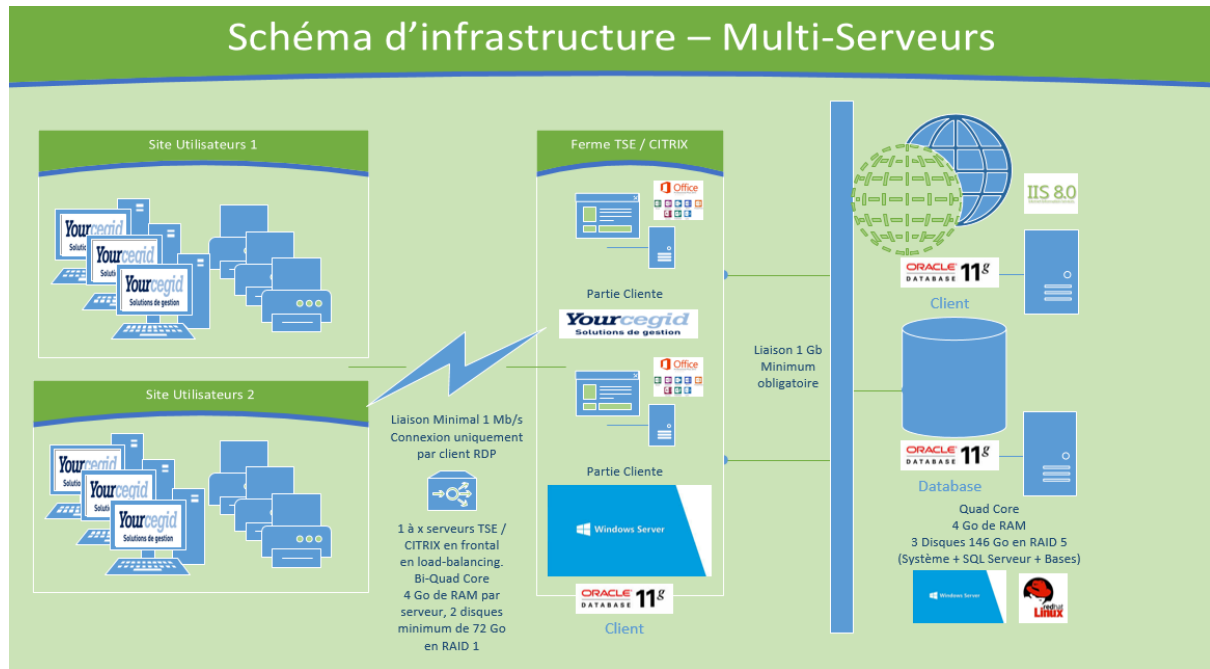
Schéma d'infrastructure – Multi-Serveurs

Site Utilisateurs 1

Yourcegid

Yourcegid

Yourcegid
Solutions de gestion

Site Utilisateurs 2

Yourcegid
Solutions

Yourcegid
Solutions

Yourcegid
Solutions de gestion

Liaison Minimal 1 Mb/s
Connexion uniquement par client RDP

1 à x serveurs TSE / CITRIX en frontal en load-balancing. Bi-Quad Core
4 Go de RAM par serveur, 2 disques minimum de 72 Go en RAID 1

Ferme TSE / CITRIX

Office

Partie Cliente

Yourcegid
Solutions de gestion

Office

Partie Cliente

Windows Server

ORACLE DATABASE 11g

Client

Liaison 1 Gb
Minimum
obligatoire

IIS 8.0

ORACLE DATABASE 11g

Client

ORACLE DATABASE 11g

Database

Quad Core
4 Go de RAM
3 Disques 146 Go en RAID 5
(Système + SQL Serveur + Bases)

Windows Server

redhat Linux